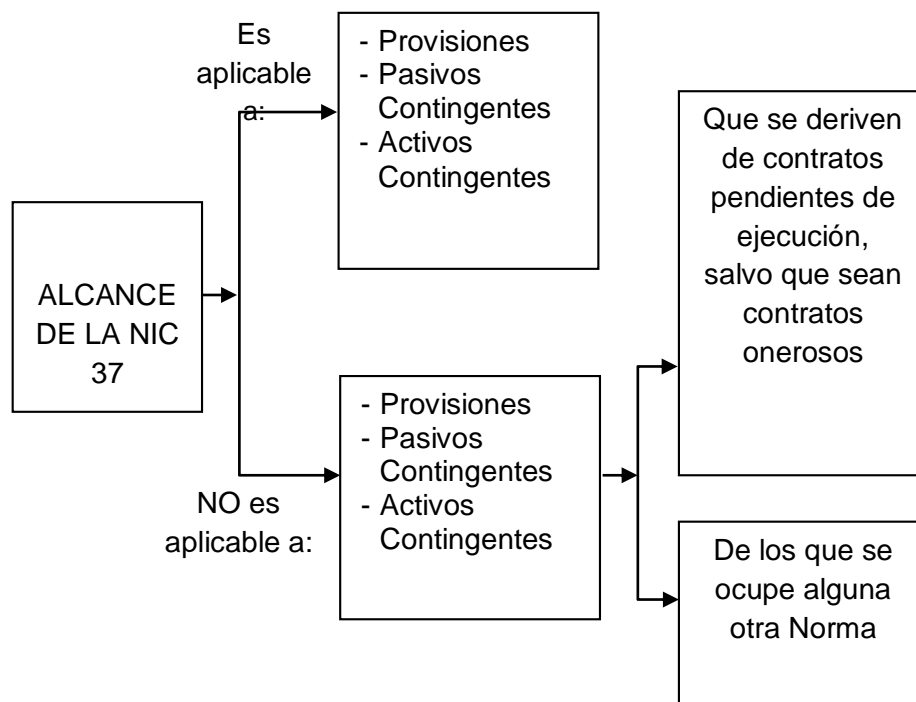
ALCANCE DE LA NIC 37

Es aplicable a:

- Provisiones
- Pasivos Contingentes
- Activos Contingentes

NO es aplicable a:

- Provisiones
- Pasivos Contingentes
- Activos Contingentes

Que se deriven de contratos pendientes de ejecución, salvo que sean contratos onerosos

De los que se ocupe alguna otra Norma